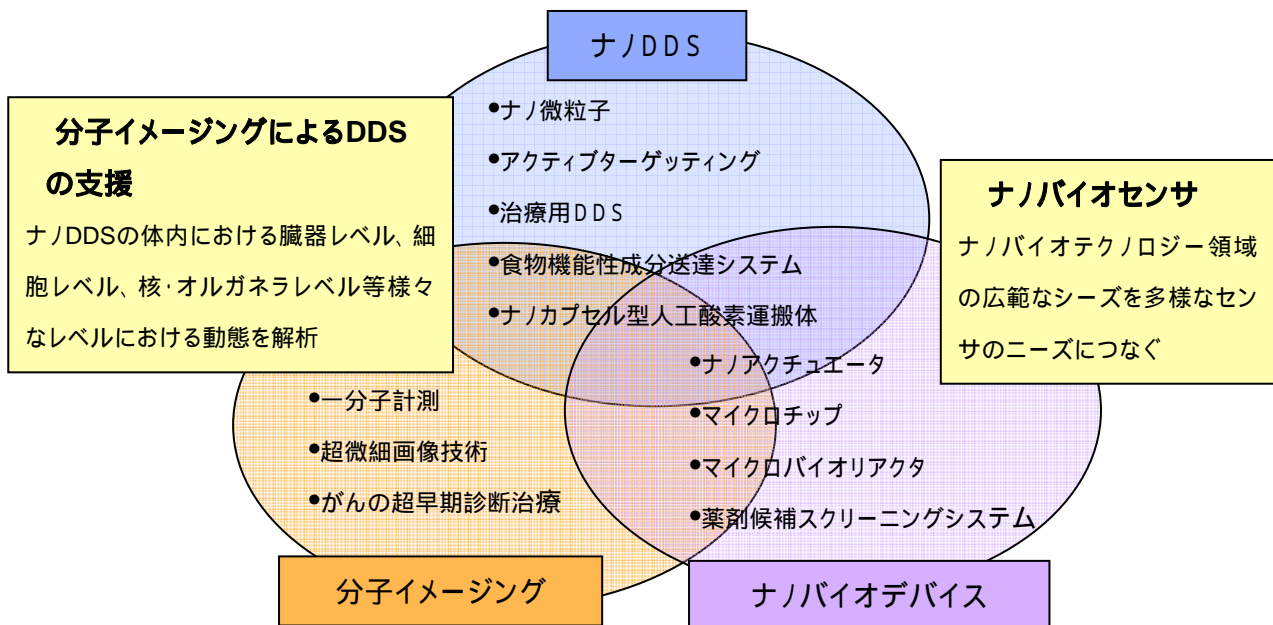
ナノDDS

分子イメージングによるDDSの支援

ナノDDSの体内における臓器レベル、細胞レベル、核·オルガネラレベル等様々なレベルにおける動態を解析

•ナノ微粒子
•アクティブターゲッティング
•治療用DDS
•食物機能性成分送達システム
•ナノカプセル型人工酸素運搬体

ナノバイオセンサ

ナノバイオテクノロジー領域の広範なシーズを多様なセンサのニーズにつなぐ

•ナノアクチュエータ
•マイクロチップ
•マイクロバイオリアクタ
•薬剤候補スクリーニングシステム

•一分子計測
•超微細画像技術
•がんの超早期診断治療

分子イメージング

ナノバイオデバイス